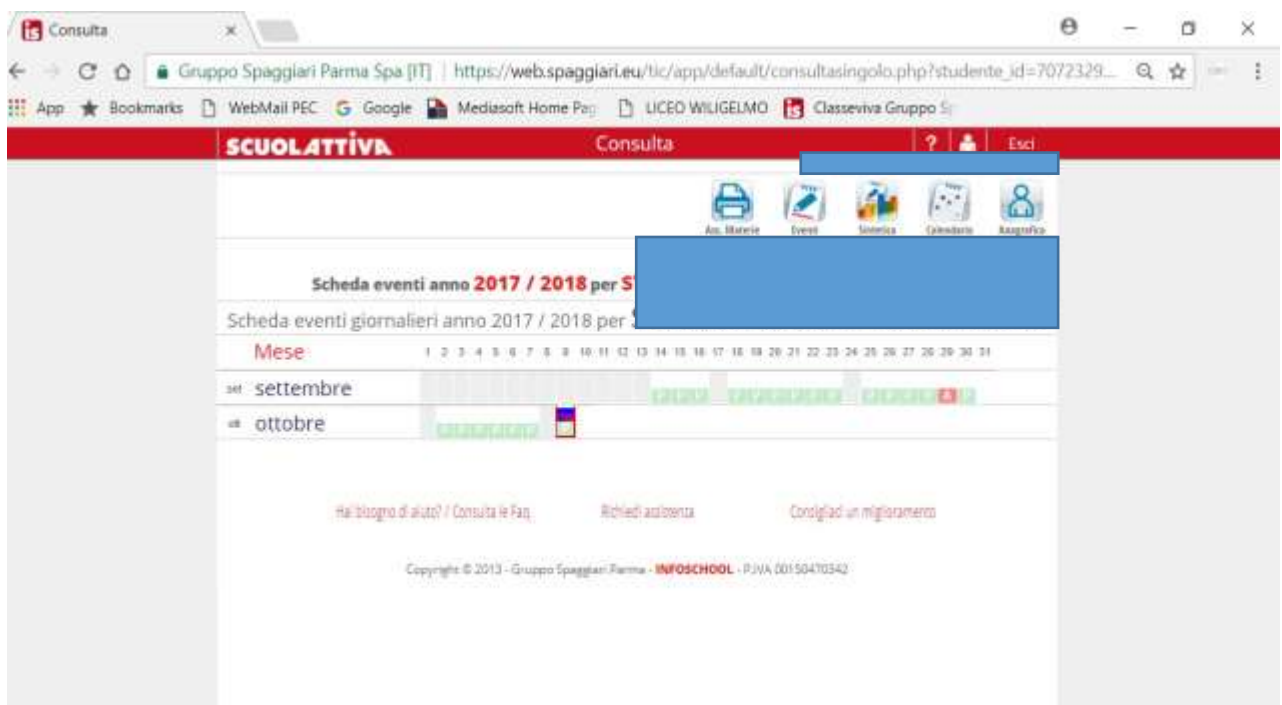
Consulta

Gruppo Spaggiari Parma Spa [IT] | https://web.spaggiari.eu/tic/app/default/consultasingolo.php?studente_id=7072329...

App Bookmarks WebMail PEC Google Mediasoft Home Pa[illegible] LICEO WILIGELMO Classeviva Gruppo S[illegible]

SCUOLATTIVA Consulta ? Esci

Ass. Materie Eventi Sintetica Calendario Anagrafica

Scheda eventi anno 2017 / 2018 per S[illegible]

Scheda eventi giornalieri anno 2017 / 2018 per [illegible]

Mese 1 2 3 4 5 6 7 8 9 10 11 12 13 14 15 16 17 18 19 20 21 22 23 24 25 26 27 28 29 30 31

set settembre

ott ottobre

Hai bisogno di aiuto? / Consulta le Faq Richiedi assistenza Consigliaci un miglioramento

Copyright © 2013 - Gruppo Spaggiari Parma - INFOSCHOOL - P.IVA 00150470342